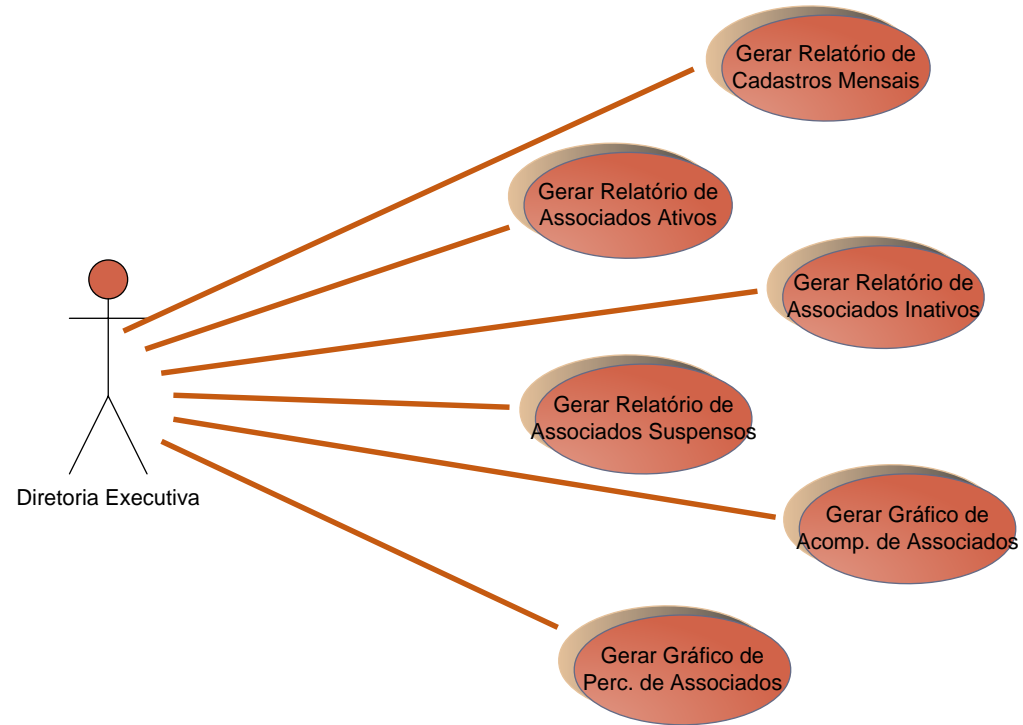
Gerar Relatório de Cadastros Mensais

Gerar Relatório de Associados Ativos

Gerar Relatório de Associados Inativos

Gerar Relatório de Associados Suspensos

Gerar Gráfico de Acomp. de Associados

Gerar Gráfico de Perc. de Associados

Diretoria Executiva